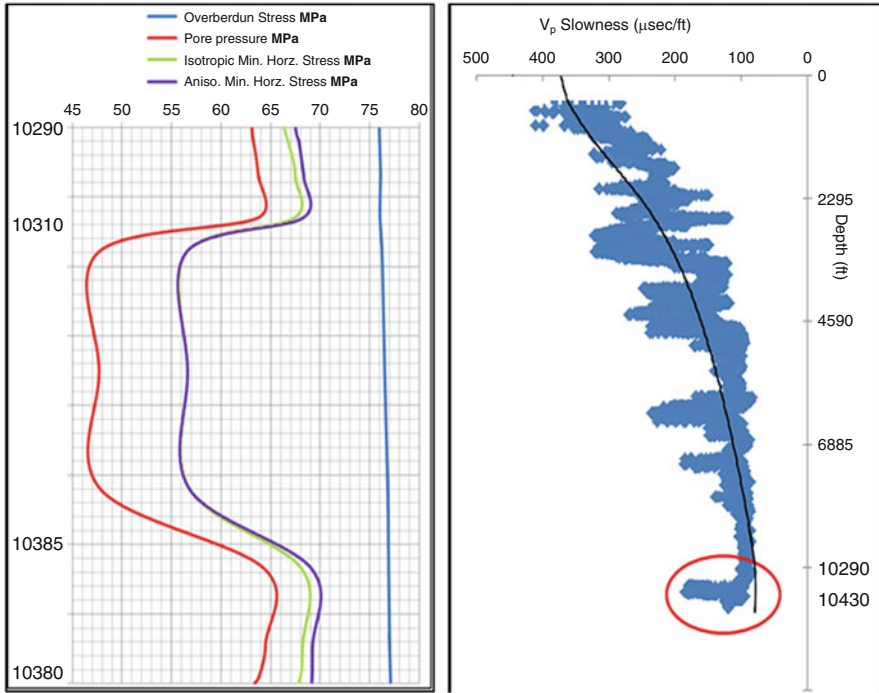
Overberdun Stress **MPa**
Pore pressure **MPa**
Isotropic Min. Horz. Stress **MPa**
Aniso. Min. Horz. Stress **MPa**

45 50 55 60 65 70 75 80

10290
10310
10385
10380

$V_p$ Slowness (μsec/ft)

500 400 300 200 100 0

0
2295
4590
6885
10290
10430

Depth (ft)